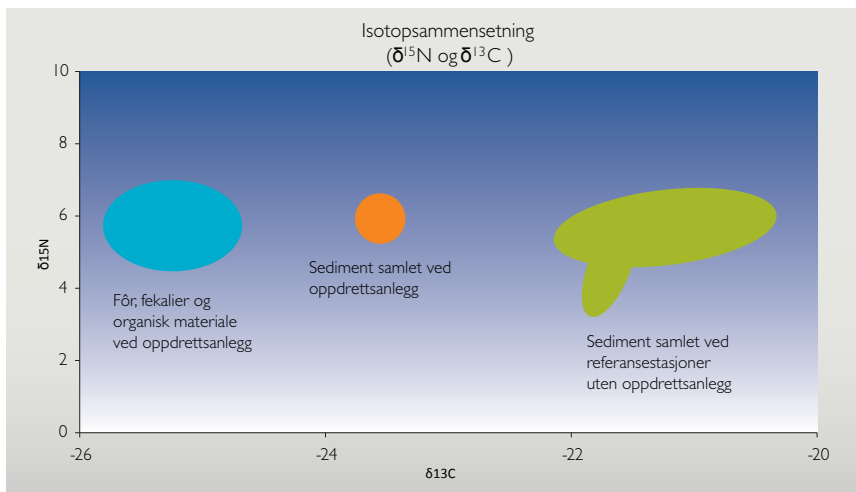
Isotopsammensetning
($\delta^{15}$N og $\delta^{13}$C )

10
8
6
4
2
0

δ15N

-26
-24
-22
-20

δ13C

Fôr, fekalier og organisk materiale ved oppdrettsanlegg

Sediment samlet ved oppdrettsanlegg

Sediment samlet ved referansestasjoner uten oppdrettsanlegg